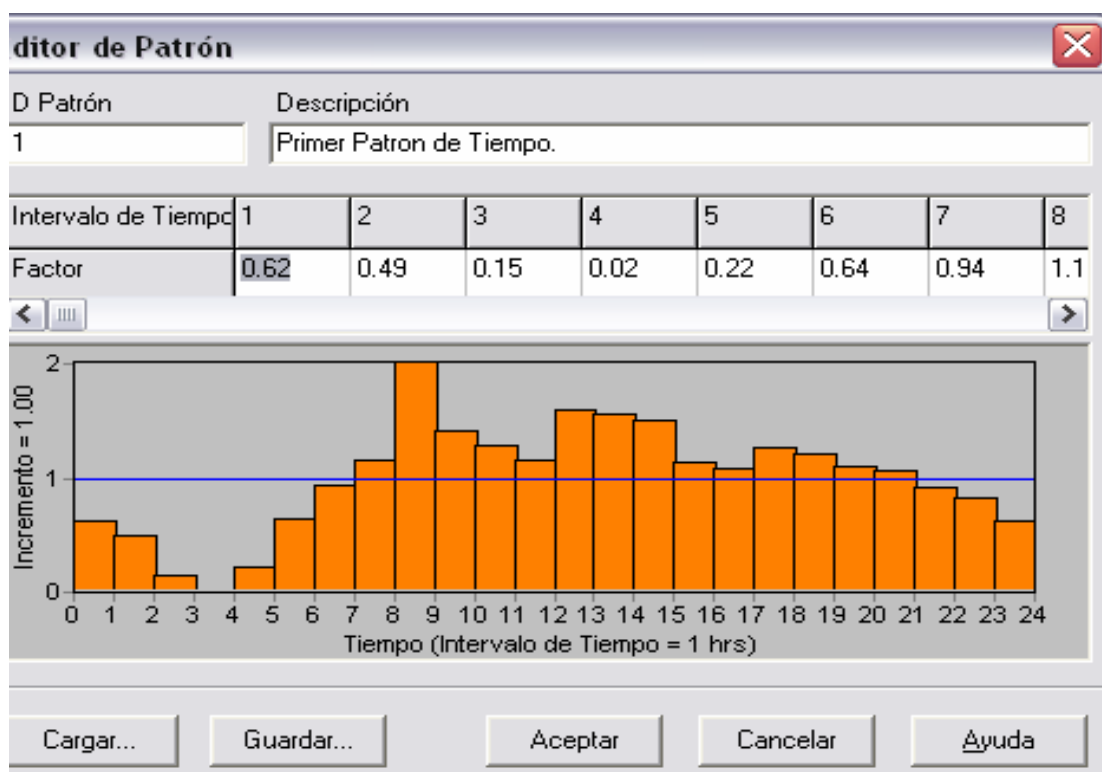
ditor de Patrón

D Patrón
1

Descripción
Primer Patron de Tiempo.

| Intervalo de Tiempc | 1 | 2 | 3 | 4 | 5 | 6 | 7 | 8 |
|---|---|---|---|---|---|---|---|---|
| Factor | 0.62 | 0.49 | 0.15 | 0.02 | 0.22 | 0.64 | 0.94 | 1.1 |

Incremento = 1.00
2
1
0
0 1 2 3 4 5 6 7 8 9 10 11 12 13 14 15 16 17 18 19 20 21 22 23 24
Tiempo (Intervalo de Tiempo = 1 hrs)

Cargar... Guardar... Aceptar Cancelar Ayuda